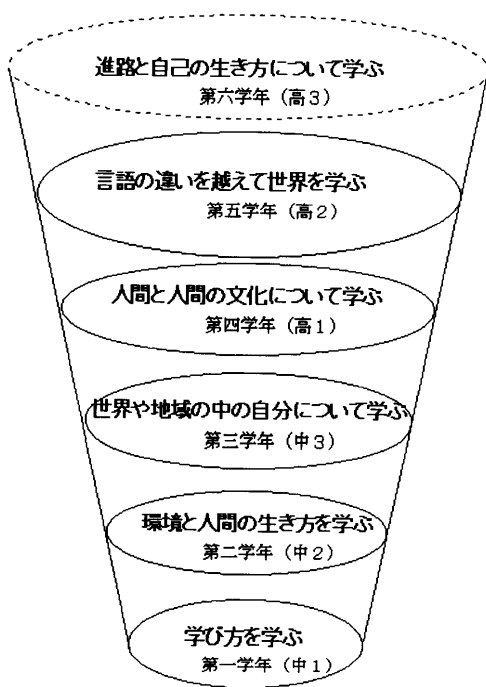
進路と自己の生き方について学ぶ
第六学年（高３）

言語の違いを越えて世界を学ぶ
第五学年（高２）

人間と人間の文化について学ぶ
第四学年（高１）

世界や地域の中の自分について学ぶ
第三学年（中３）

環境と人間の生き方を学ぶ
第二学年（中２）

学び方を学ぶ
第一学年（中１）